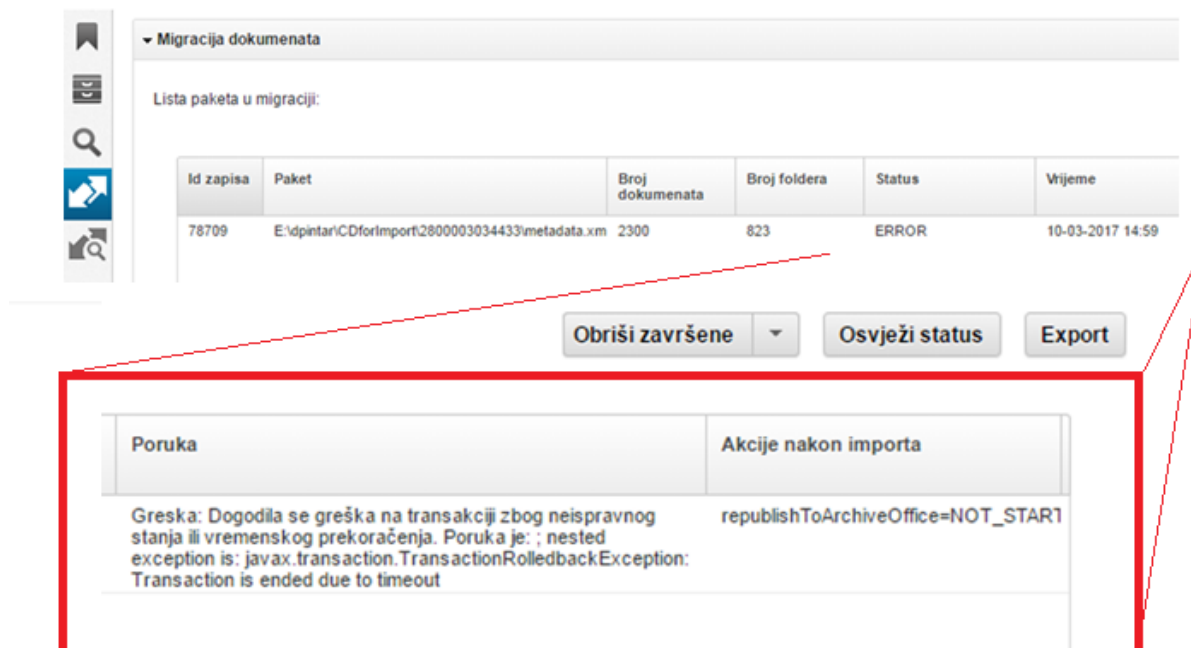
Migracija dokumenata

Lista paketa u migraciji:

| Id zapisa | Paket | Broj dokumenata | Broj foldera | Status | Vrijeme |
|---|---|---|---|---|---|
| 78709 | E:\dpintar\CDforImport\2800003034433\metadata.xm | 2300 | 823 | ERROR | 10-03-2017 14:59 |

Obriši završene

Osvježi status

Export

| Poruka | Akcije nakon importa |
|---|---|
| Greska: Dogodila se greška na transakciji zbog neispravnog stanja ili vremenskog prekoračenja. Poruka je: ; nested exception is: javax.transaction.TransactionRolledbackException: Transaction is ended due to timeout | republishToArchiveOffice=NOT_START |